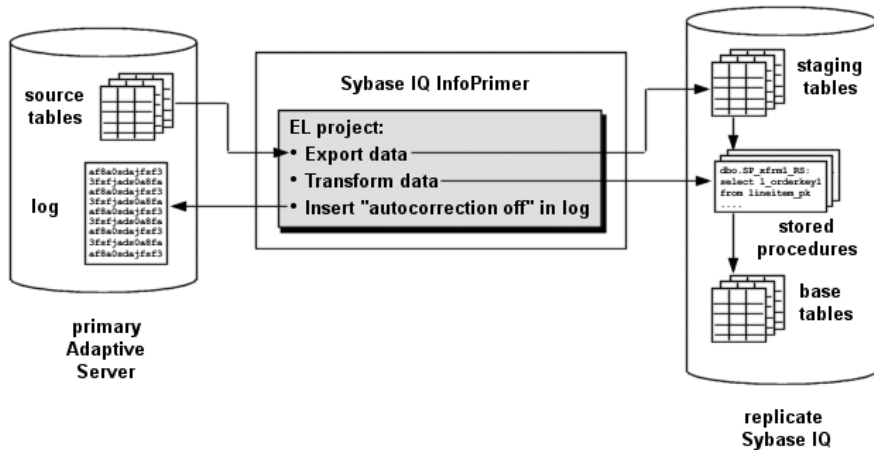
source tables

log

af8a0sdajfsf3
3fsfjads0a8fa
af8a0sdajfsf3
3fsfjads0a8fa
af8a0sdajfsf3
3fsfjads0a8fa
af8a0sdajfsf3
3fsfjads0a8fa
af8a0sdajfsf3

primary Adaptive Server

Sybase IQ InfoPrimer

EL project:
• Export data
• Transform data
• Insert "autocorrection off" in log

staging tables

dbo.SP_xfrm1_RS:
select l_orderkey1
from lineitem_pk
....

stored procedures

base tables

replicate Sybase IQ